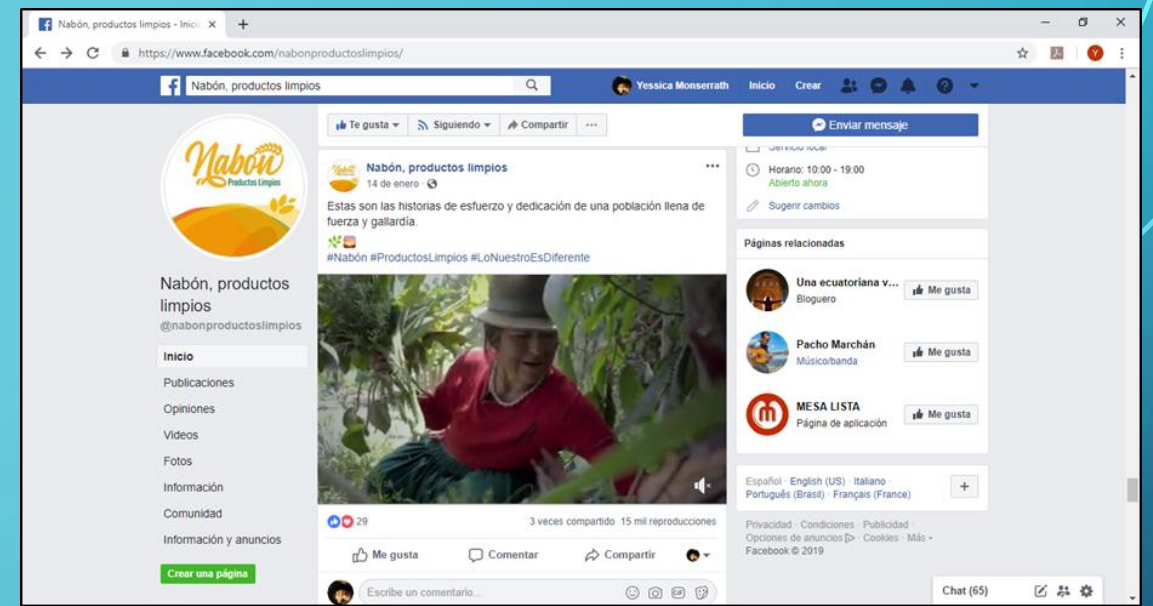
Nabón, productos limpios - Inicio ×
https://www.facebook.com/nabonproductoslimpios/

Nabón, productos limpios
Yessica Monserrath Inicio Crear

Nabón Productos Limpios

Nabón, productos limpios
@nabonproductoslimpios

Inicio
Publicaciones
Opiniones
Videos
Fotos
Información
Comunidad
Información y anuncios
Crear una página

Te gusta Siguiendo Compartir ···

Nabón, productos limpios
14 de enero ·

Estas son las historias de esfuerzo y dedicación de una población llena de fuerza y gallardía.
#Nabón #ProductosLimpios #LoNuestroEsDiferente

29
3 veces compartido 15 mil reproducciones

Me gusta Comentar Compartir

Escribe un comentario...

Enviar mensaje
Servicio local
Horario: 10:00 - 19:00
Abierto ahora
Sugerir cambios

Páginas relacionadas
Una ecuatoriana v...
Bloguero
Me gusta
Pacho Marchán
Músico/banda
Me gusta
MESA LISTA
Página de aplicación
Me gusta

Español · English (US) · Italiano · Português (Brasil) · Français (France)

Privacidad · Condiciones · Publicidad · Opciones de anuncios · Cookies · Más · Facebook © 2019

Chat (65)